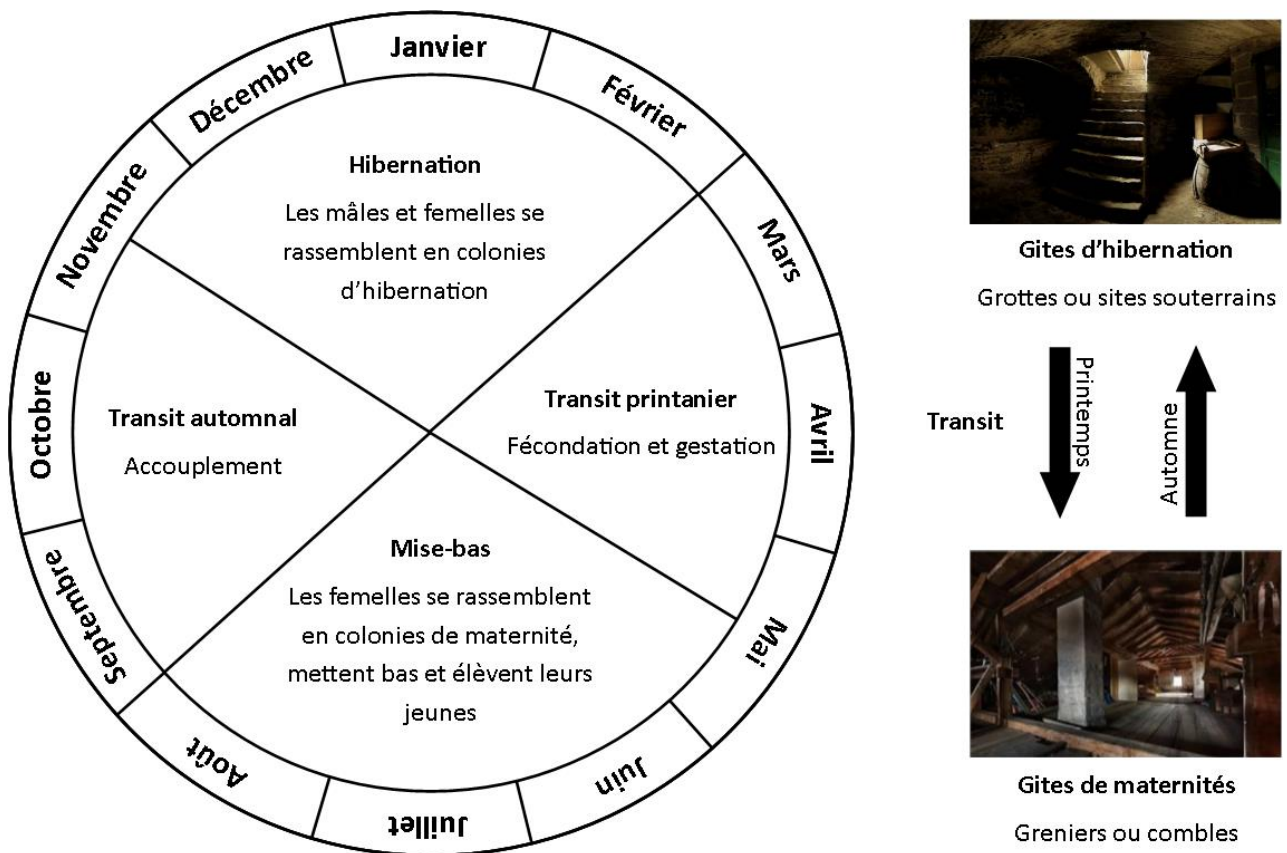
Janvier
Février
Mars
Avril
Mai
Juin
Juillet
Août
Septembre
Octobre
Novembre
Décembre

Hibernation
Les mâles et femelles se rassemblent en colonies d'hibernation

Transit printanier
Fécondation et gestation

Mise-bas
Les femelles se rassemblent en colonies de maternité, mettent bas et élèvent leurs jeunes

Transit automnal
Accouplement

Gites d'hibernation
Grottes ou sites souterrains

Transit
Printemps
Automne

Gites de maternités
Greniers ou combles